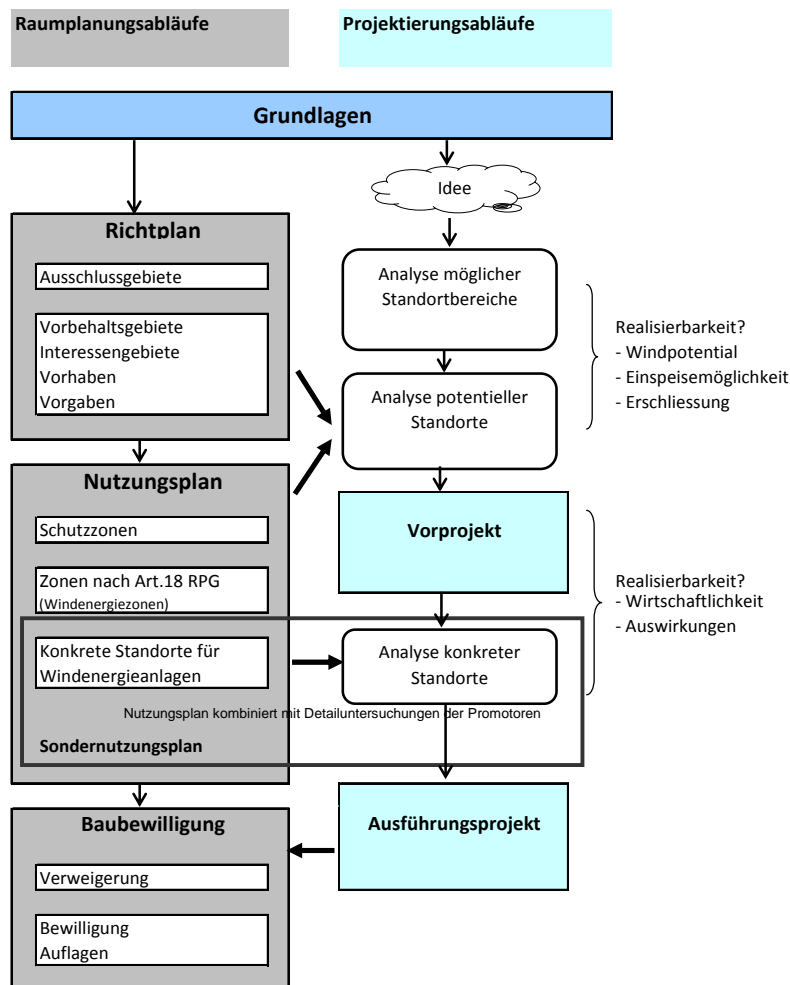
Raumplanungsabläufe

Projektierungsabläufe

Grundlagen

Idee

Richtplan

Ausschlussgebiete

Vorbehaltsgebiete
Interessengebiete
Vorhaben
Vorgaben

Analyse möglicher Standortbereiche

Analyse potentieller Standorte

Realisierbarkeit?
- Windpotential
- Einspeisemöglichkeit
- Erschliessung

Nutzungsplan

Schutzzonen

Zonen nach Art.18 RPG
(Windenergiezonen)

Vorprojekt

Realisierbarkeit?
- Wirtschaftlichkeit
- Auswirkungen

Konkrete Standorte für Windenergieanlagen

Analyse konkreter Standorte

Nutzungsplan kombiniert mit Detailuntersuchungen der Promotoren

Sondernutzungsplan

Baubewilligung

Ausführungsprojekt

Verweigerung

Bewilligung
Auflagen